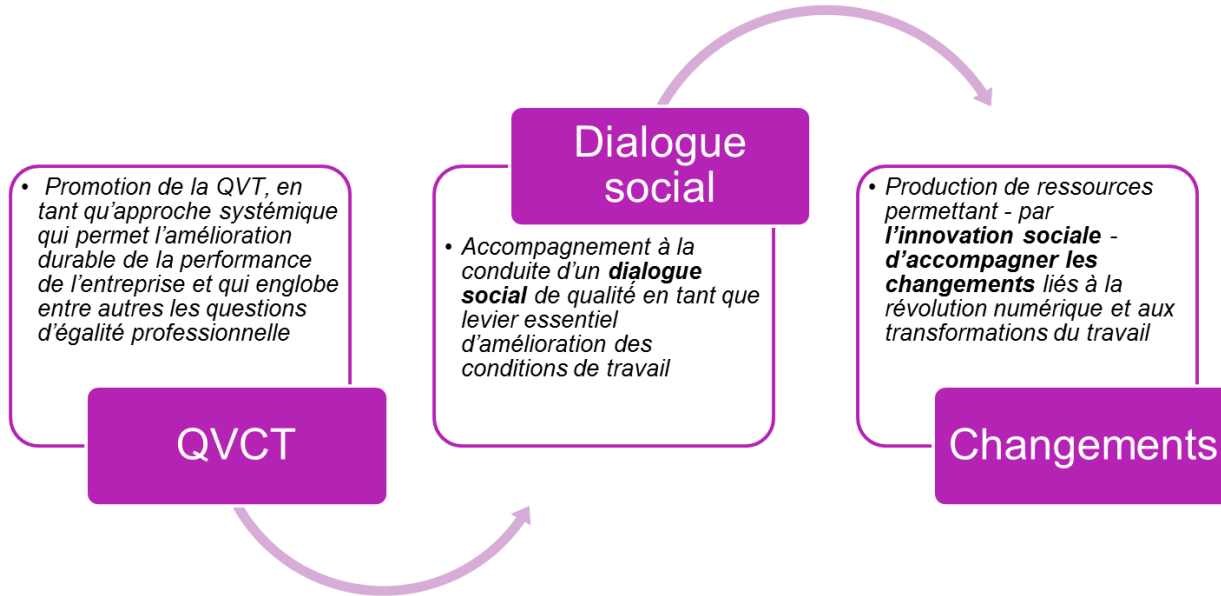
• Promotion de la QVT, en tant qu'approche systémique qui permet l'amélioration durable de la performance de l'entreprise et qui englobe entre autres les questions d'égalité professionnelle

QVCT

Dialogue social

• Accompagnement à la conduite d'un **dialogue social** de qualité en tant que levier essentiel d'amélioration des conditions de travail

• Production de ressources permettant - par **l'innovation sociale** - **d'accompagner les changements** liés à la révolution numérique et aux transformations du travail

Changements